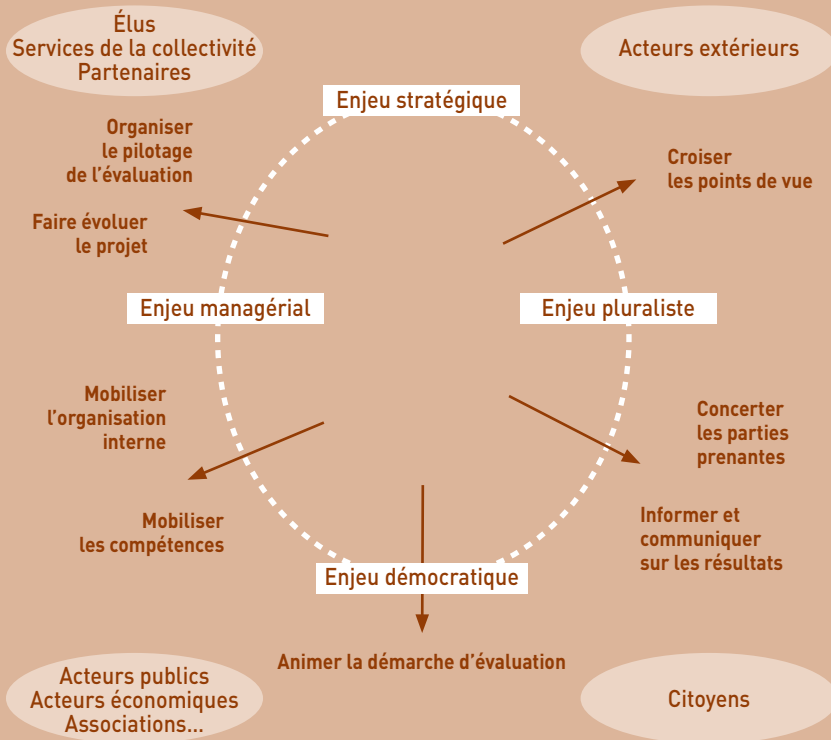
Élus
Services de la collectivité
Partenaires

Acteurs extérieurs

Enjeu stratégique

Organiser le pilotage de l'évaluation

Faire évoluer le projet

Croiser les points de vue

Enjeu managérial

Enjeu pluraliste

Mobiliser l'organisation interne

Concerter les parties prenantes

Mobiliser les compétences

Informer et communiquer sur les résultats

Enjeu démocratique

Animer la démarche d'évaluation

Acteurs publics
Acteurs économiques
Associations...

Citoyens